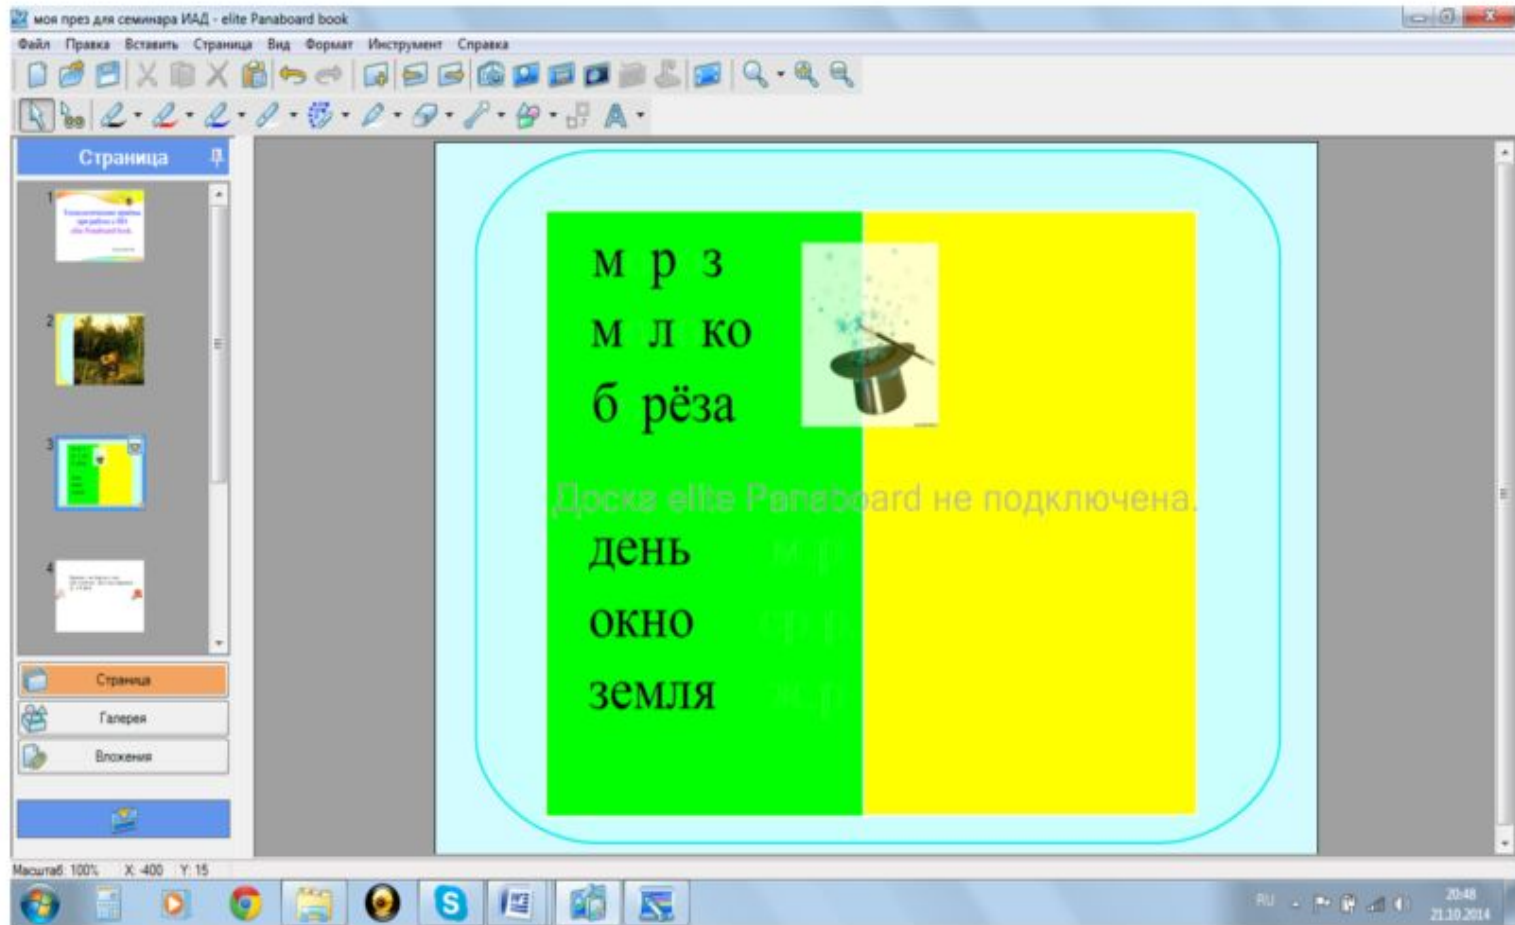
моя през для семинара ИАД - elite Panaboard book

Файл Правка Вставить Страница Вид Формат Инструмент Справка

Страница

1

2

3

4

Страница

Галерея

Вложения

м р з

м л ко

б рёза

Доска elite Panaboard не подключена.

день

окно

земля

Масштаб: 100% X: 400 Y: 15

RU 20:48 21.10.2014